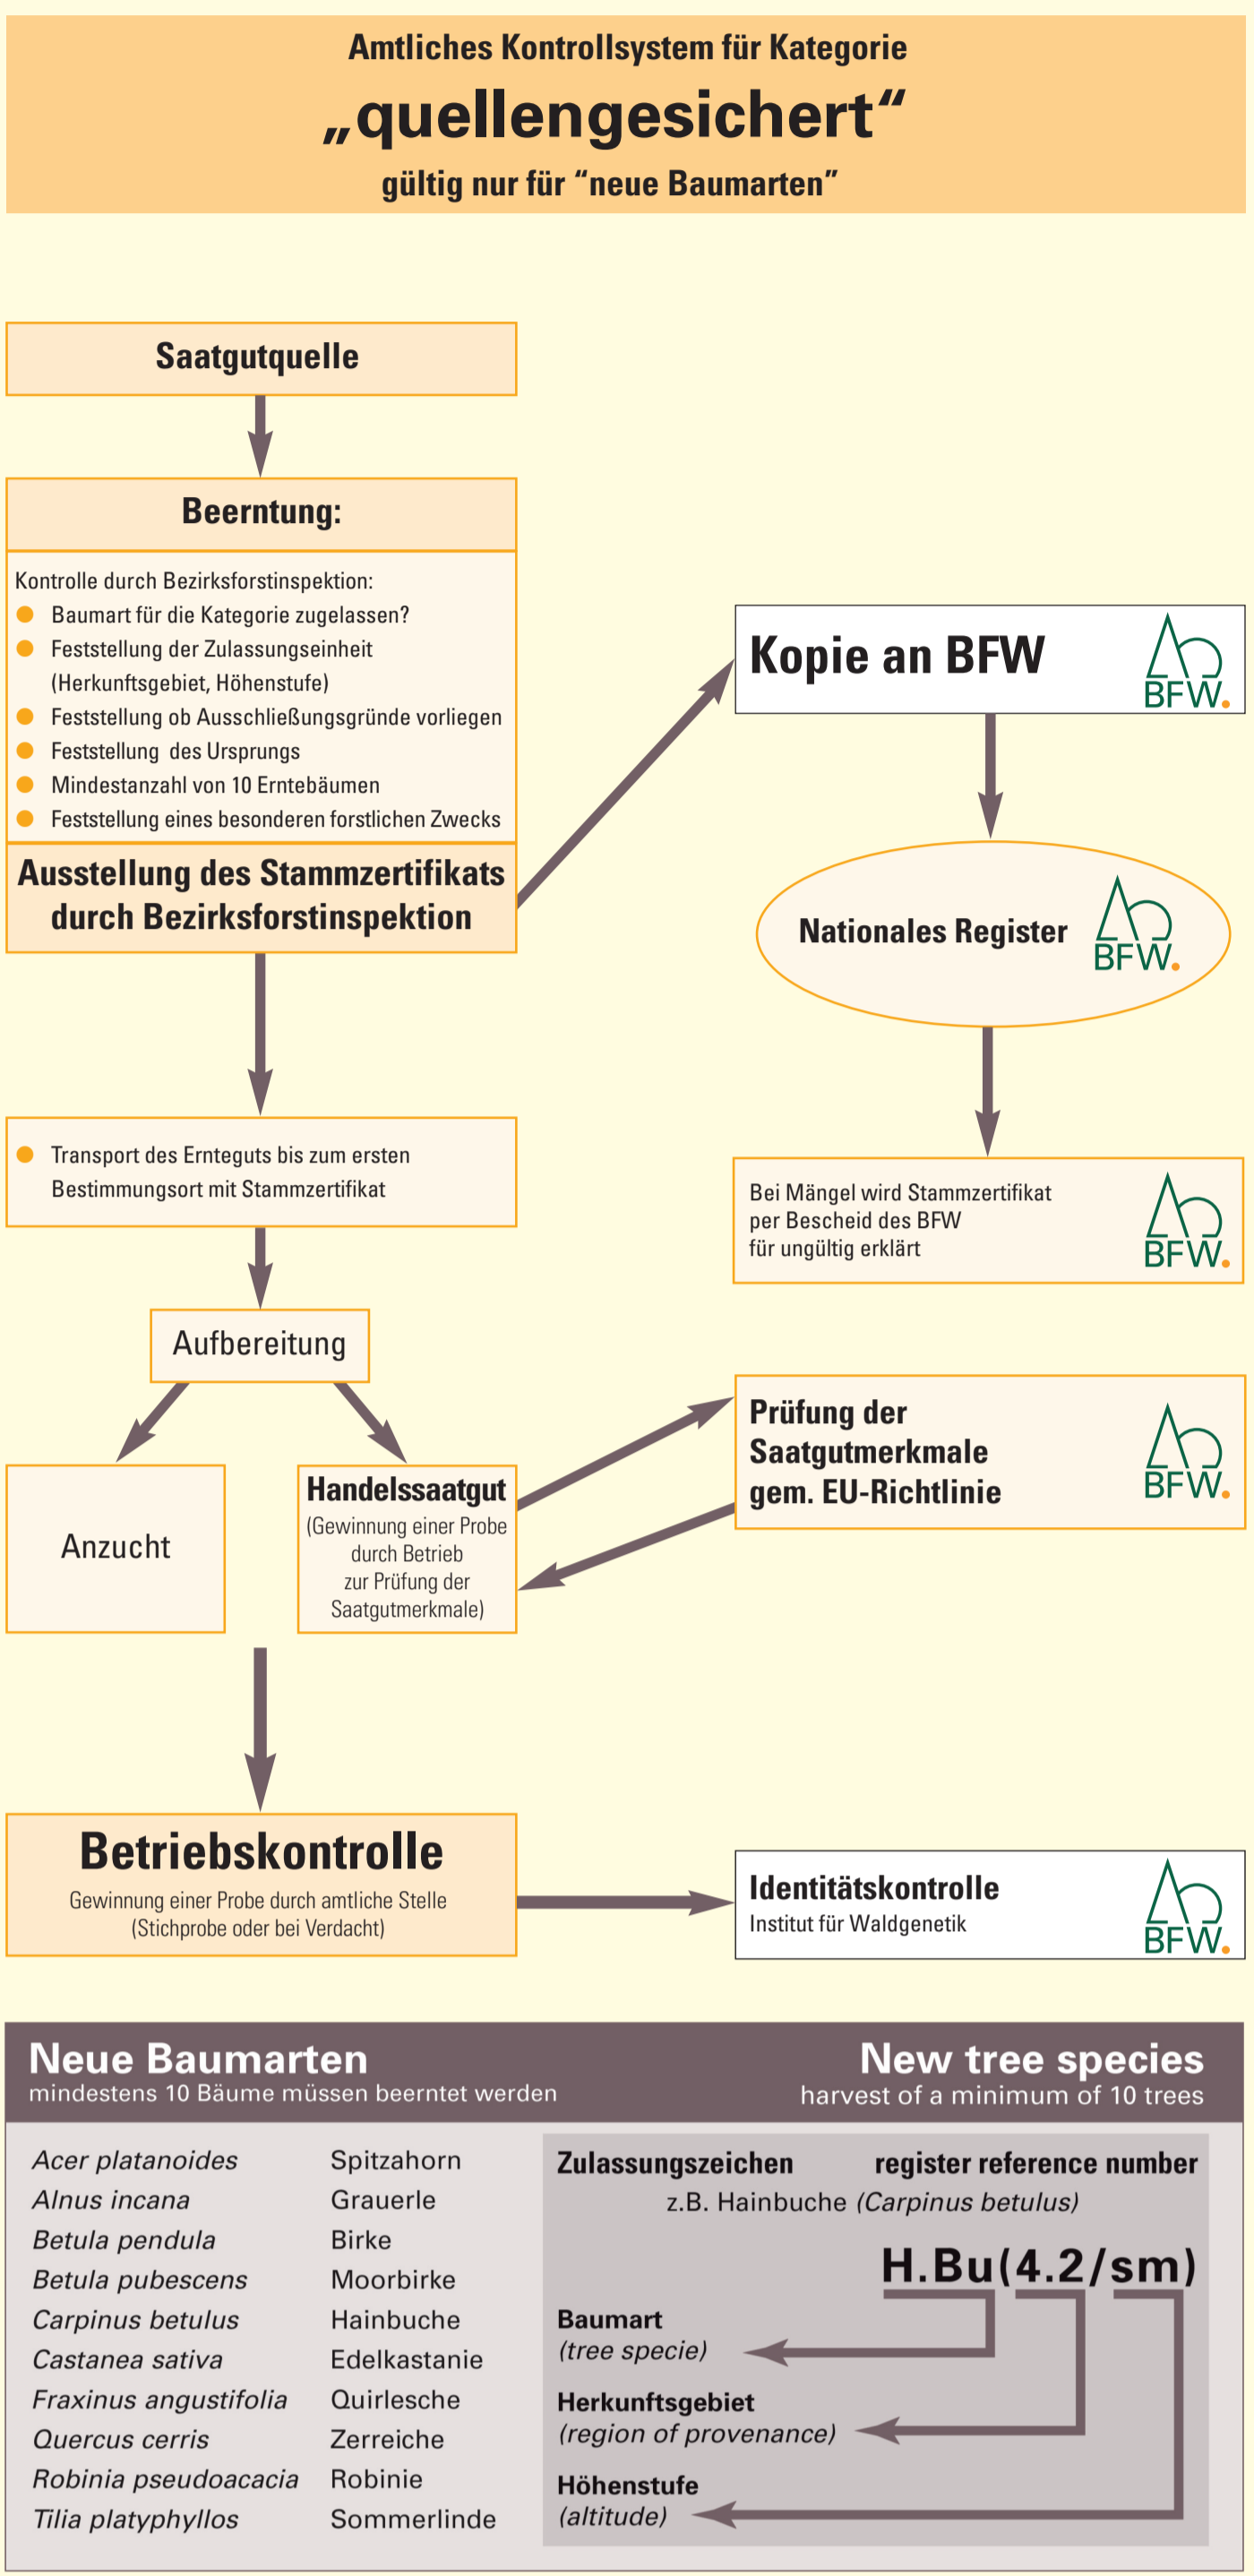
Amtliches Kontrollsystem für Kategorie
„quellengesichert“
gültig nur für “neue Baumarten”

Saatgutquelle

Beerntung:

Kontrolle durch Bezirksforstinspektion:
- Baumart für die Kategorie zugelassen?
- Feststellung der Zulassungseinheit (Herkunftsgebiet, Höhenstufe)
- Feststellung ob Ausschließungsgründe vorliegen
- Feststellung des Ursprungs
- Mindestanzahl von 10 Erntebäumen
- Feststellung eines besonderen forstlichen Zwecks

Ausstellung des Stammzertifikats durch Bezirksforstinspektion

Kopie an BFW
BFW.

Nationales Register
BFW.

- Transport des Ernteguts bis zum ersten Bestimmungsort mit Stammzertifikat

Bei Mängel wird Stammzertifikat per Bescheid des BFW für ungültig erklärt
BFW.

Aufbereitung

Anzucht

Handelssaatgut
(Gewinnung einer Probe durch Betrieb zur Prüfung der Saatgutmerkmale)

Prüfung der Saatgutmerkmale gem. EU-Richtlinie
BFW.

Betriebskontrolle
Gewinnung einer Probe durch amtliche Stelle (Stichprobe oder bei Verdacht)

Identitätskontrolle
Institut für Waldgenetik
BFW.

Neue Baumarten
mindestens 10 Bäume müssen beerntet werden

New tree species
harvest of a minimum of 10 trees

| | |
|---|---|
| Acer platanoides | Spitzahorn |
| Alnus incana | Grauerle |
| Betula pendula | Birke |
| Betula pubescens | Moorbirke |
| Carpinus betulus | Hainbuche |
| Castanea sativa | Edelkastanie |
| Fraxinus angustifolia | Quirlesche |
| Quercus cerris | Zerreiche |
| Robinia pseudoacacia | Robinie |
| Tilia platyphyllos | Sommerlinde |

Zulassungszeichen register reference number
z.B. Hainbuche (Carpinus betulus)

H.Bu(4.2/sm)

Baumart
(tree specie)

Herkunftsgebiet
(region of provenance)

Höhenstufe
(altitude)